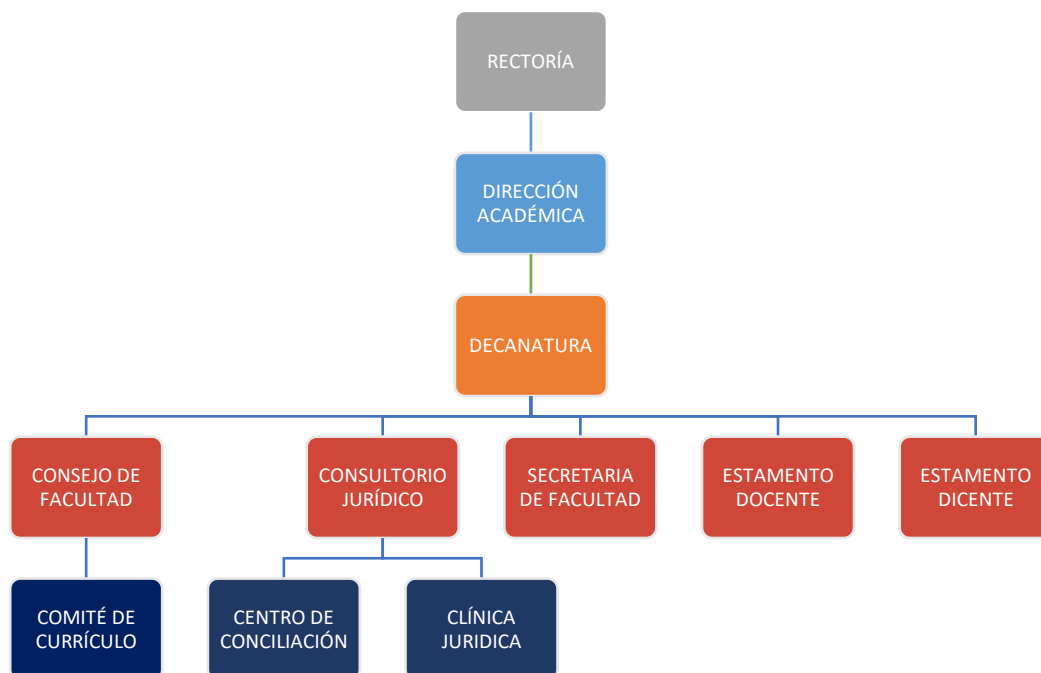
RECTORÍA

DIRECCIÓN ACADÉMICA

DECANATURA

CONSEJO DE FACULTAD

CONSULTORIO JURÍDICO

SECRETARIA DE FACULTAD

ESTAMENTO DOCENTE

ESTAMENTO DICENTE

COMITÉ DE CURRÍCULO

CENTRO DE CONCILIACIÓN

CLÍNICA JURIDICA